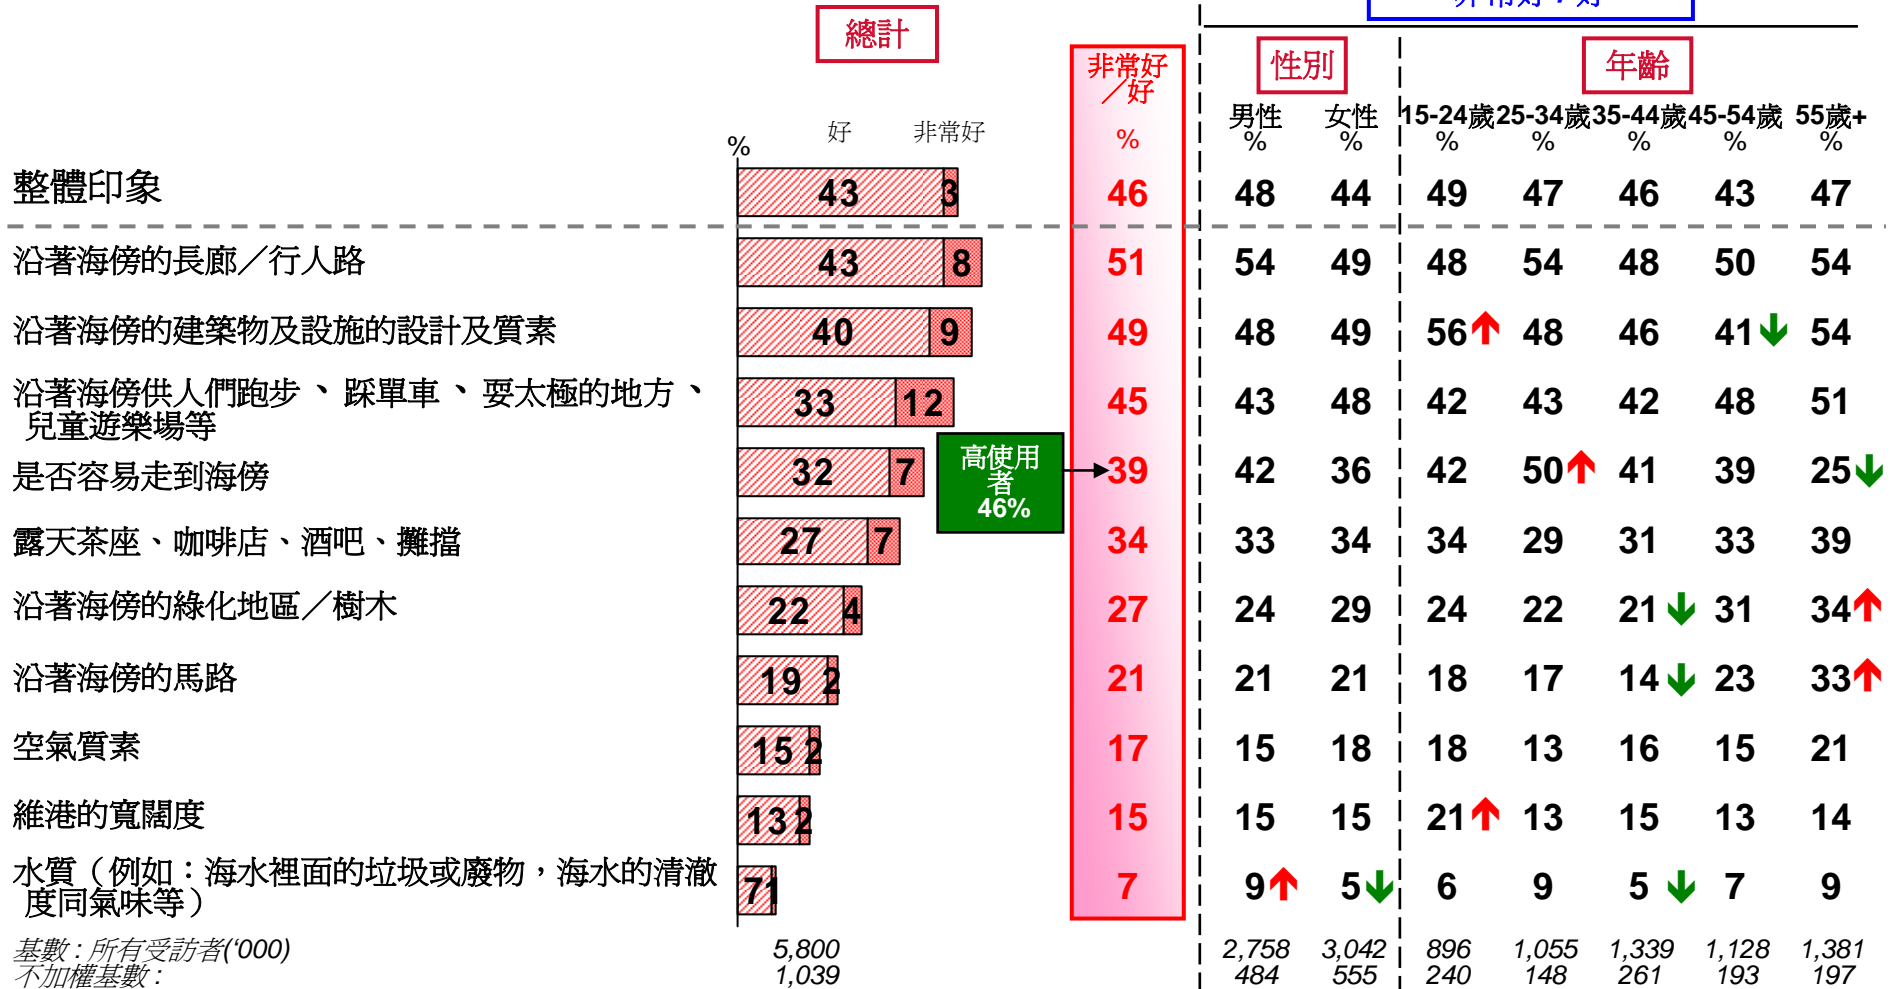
總計

%

好 非常好

非常好／好

%

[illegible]

性別

年齡

| | 好 | 非常好 | 非常好／好 % | 男性 % | 女性 % | 15-24歲 % | 25-34歲 % | 35-44歲 % | 45-54歲 % | 55歲+ % |
|---|---|---|---|---|---|---|---|---|---|---|
| 整體印象 | 43 | 3 | 46 | 48 | 44 | 49 | 47 | 46 | 43 | 47 |
| 沿著海傍的長廊／行人路 | 43 | 8 | 51 | 54 | 49 | 48 | 54 | 48 | 50 | 54 |
| 沿著海傍的建築物及設施的設計及質素 | 40 | 9 | 49 | 48 | 49 | 56 | 48 | 46 | 41 | 54 |
| 沿著海傍供人們跑步 、 踩單車 、 耍太極的地方 、 兒童遊樂場等 | 33 | 12 | 45 | 43 | 48 | 42 | 43 | 42 | 48 | 51 |
| 是否容易走到海傍 | 32 | 7 | 39 | 42 | 36 | 42 | 50 | 41 | 39 | 25 |
| 露天茶座、咖啡店、酒吧、攤擋 | 27 | 7 | 34 | 33 | 34 | 34 | 29 | 31 | 33 | 39 |
| 沿著海傍的綠化地區／樹木 | 22 | 4 | 27 | 24 | 29 | 24 | 22 | 21 | 31 | 34 |
| 沿著海傍的馬路 | 19 | 2 | 21 | 21 | 21 | 18 | 17 | 14 | 23 | 33 |
| 空氣質素 | 15 | 2 | 17 | 15 | 18 | 18 | 13 | 16 | 15 | 21 |
| 維港的寬闊度 | 13 | 2 | 15 | 15 | 15 | 21 | 13 | 15 | 13 | 14 |
| 水質（例如：海水裡面的垃圾或廢物，海水的清澈度同氣味等） | 7 | 1 | 7 | 9 | 5 | 6 | 9 | 5 | 7 | 9 |
| 基數：所有受訪者('000) | 5,800 | | | 2,758 | 3,042 | 896 | 1,055 | 1,339 | 1,128 | 1,381 |
| 不加權基數： | 1,039 | | | 484 | 555 | 240 | 148 | 261 | 193 | 197 |

高使用者 46%